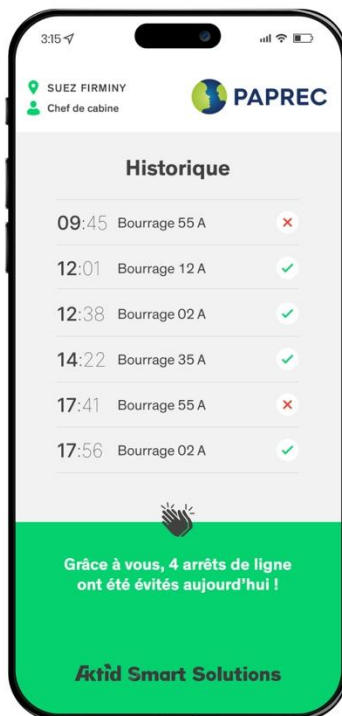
3:15

SUEZ FIRMINY
Chef de cabine

PAPREC

Historique

| | | |
|---|---|---|
| 09:45 | Bourrage 55 A | ✗ |
| 12:01 | Bourrage 12 A | ✓ |
| 12:38 | Bourrage 02 A | ✓ |
| 14:22 | Bourrage 35 A | ✓ |
| 17:41 | Bourrage 55 A | ✗ |
| 17:56 | Bourrage 02 A | ✓ |

Grâce à vous, 4 arrêts de ligne ont été évités aujourd'hui !

Aktid Smart Solutions